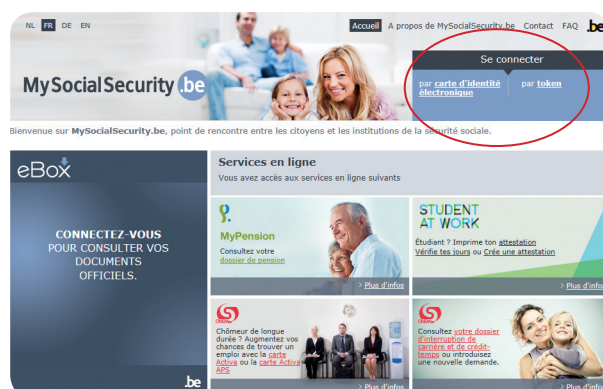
NL FR DE EN

Accueil À propos de MySocialSecurity.be Contact FAQ .be

MySocialSecurity.be

Se connecter

par carte d'identité électronique | par token

Bienvenue sur MySocialSecurity.be, point de rencontre entre les citoyens et les institutions de la sécurité sociale.

eBox

CONNECTEZ-VOUS POUR CONSULTER VOS DOCUMENTS OFFICIELS.

.be

Services en ligne

Vous avez accès aux services en ligne suivants

MyPension

Consultez votre dossier de pension

> Plus d'infos

STUDENT AT WORK

Étudiant ? Imprime ton attestation Vérifie tes jours ou Crée une attestation

> Plus d'infos

Chômeur de longue durée ? Augmentez vos chances de trouver un emploi avec la carte Activa ou la carte Activa APS

> Plus d'infos

Consultez votre dossier d'interruption de carrière et de crédit-temps ou introduisez une nouvelle demande.

> Plus d'infos